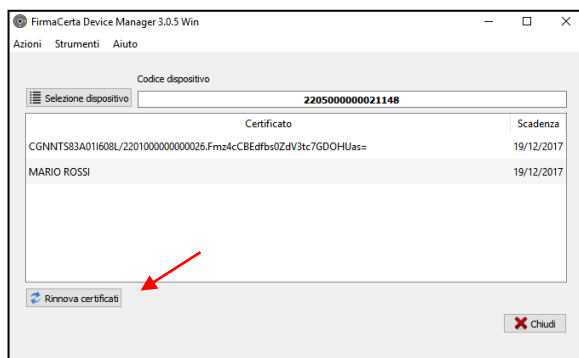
FirmaCerta Device Manager 3.0.5 Win

Azioni Strumenti Aiuto

Codice dispositivo

Selezione dispositivo

2205000000021148

| Certificato | Scadenza |
|---|---|
| CGNNTS83A01I608L/2201000000000026.Fmz4cCBEdfbs0ZdV3tc7GDOHUas= | 19/12/2017 |
| MARIO ROSSI | 19/12/2017 |

Rinnova certificati

Chiudi